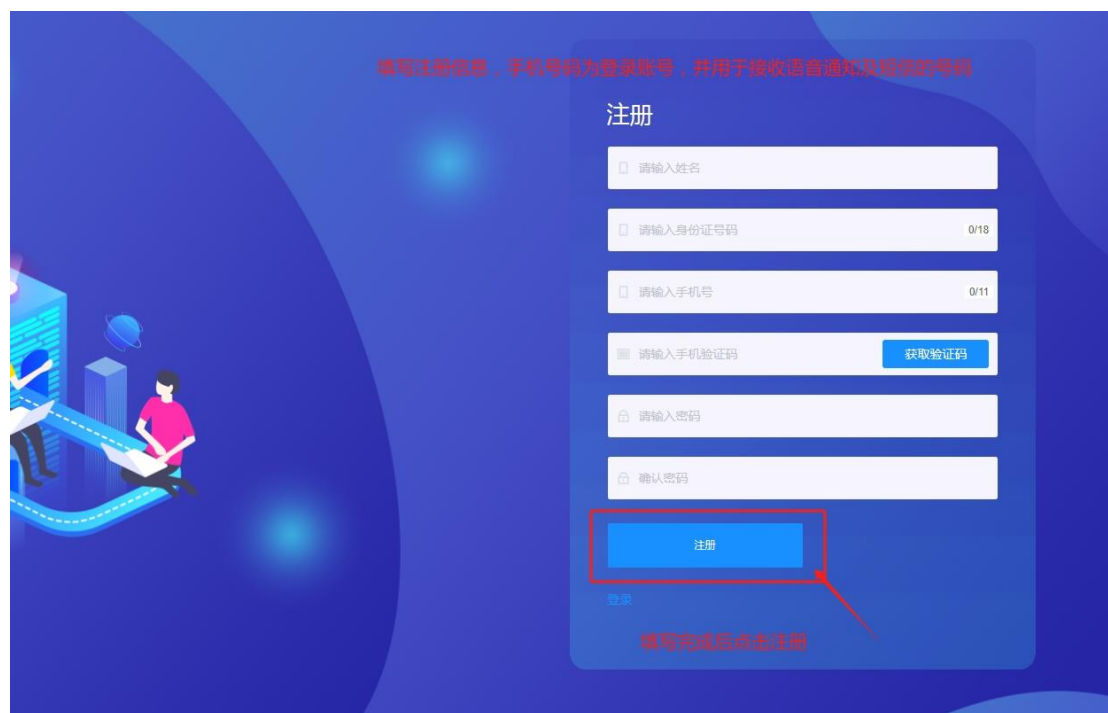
填写注册信息，手机号码为登录账号，并用于接收语音通知及短信的号码

注册

请输入姓名

请输入身份证号码 0/18

请输入手机号 0/11

请输入手机验证码 获取验证码

请输入密码

确认密码

注册

登录

填写完成后点击注册